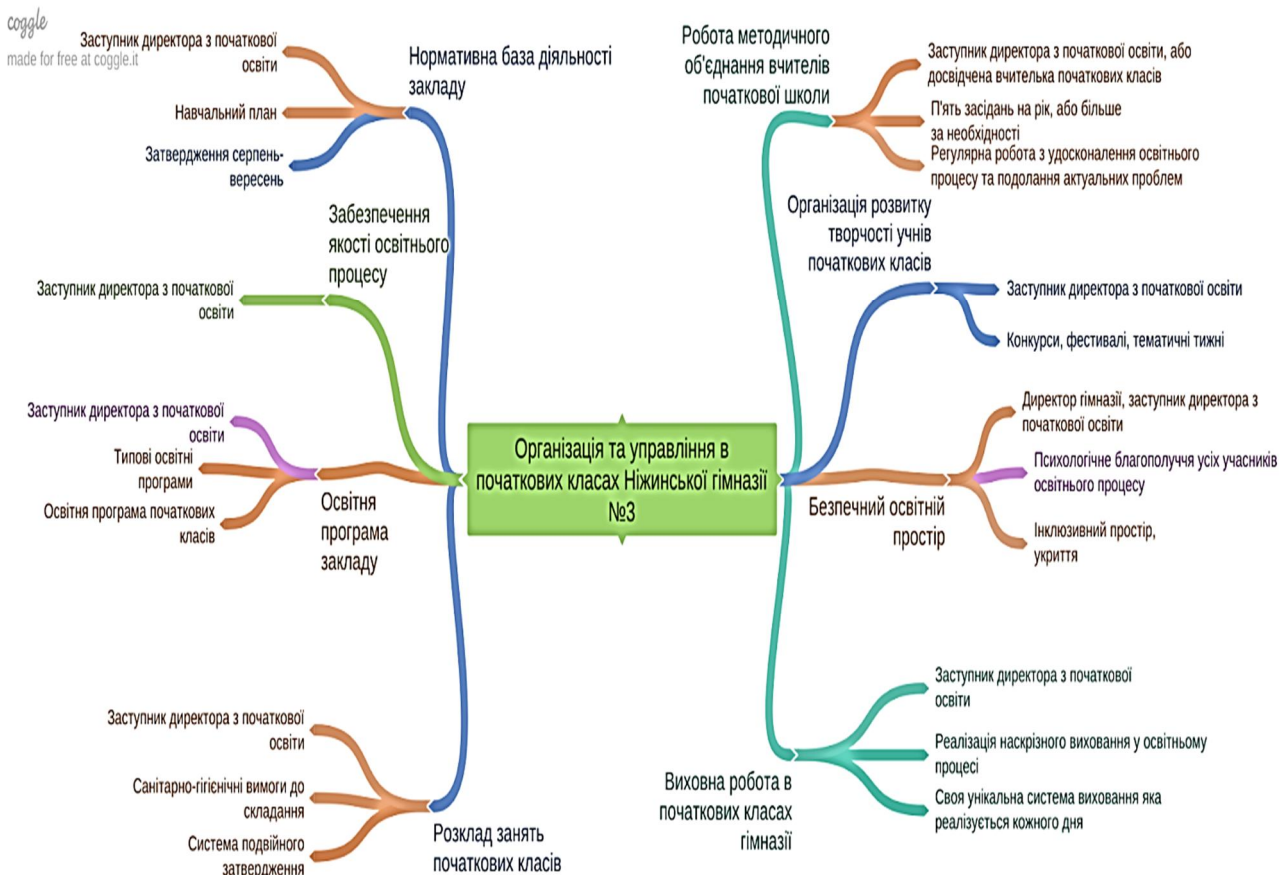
coggle
made for free at coggle.it

Організація та управління в початкових класах Ніжинської гімназії №3

Нормативна база діяльності закладу

Заступник директора з початкової освіти

Навчальний план

Затвердження серпень-вересень

Забезпечення якості освітнього процесу

Заступник директора з початкової освіти

Освітня програма закладу

Заступник директора з початкової освіти

Типові освітні програми

Освітня програма початкових класів

Розклад занять початкових класів

Заступник директора з початкової освіти

Санітарно-гігієнічні вимоги до складання

Система подвійного затвердження

Робота методичного об'єднання вчителів початкової школи

Заступник директора з початкової освіти, або досвідчена вчителька початкових класів

П'ять засідань на рік, або більше за необхідності

Регулярна робота з удосконалення освітнього процесу та подолання актуальних проблем

Організація розвитку творчості учнів початкових класів

Заступник директора з початкової освіти

Конкурси, фестивалі, тематичні тижні

Безпечний освітній простір

Директор гімназії, заступник директора з початкової освіти

Психологічне благополуччя усіх учасників освітнього процесу

Інклюзивний простір, укриття

Виховна робота в початкових класах гімназії

Заступник директора з початкової освіти

Реалізація наскрізного виховання у освітньому процесі

Своя унікальна система виховання яка реалізується кожного дня